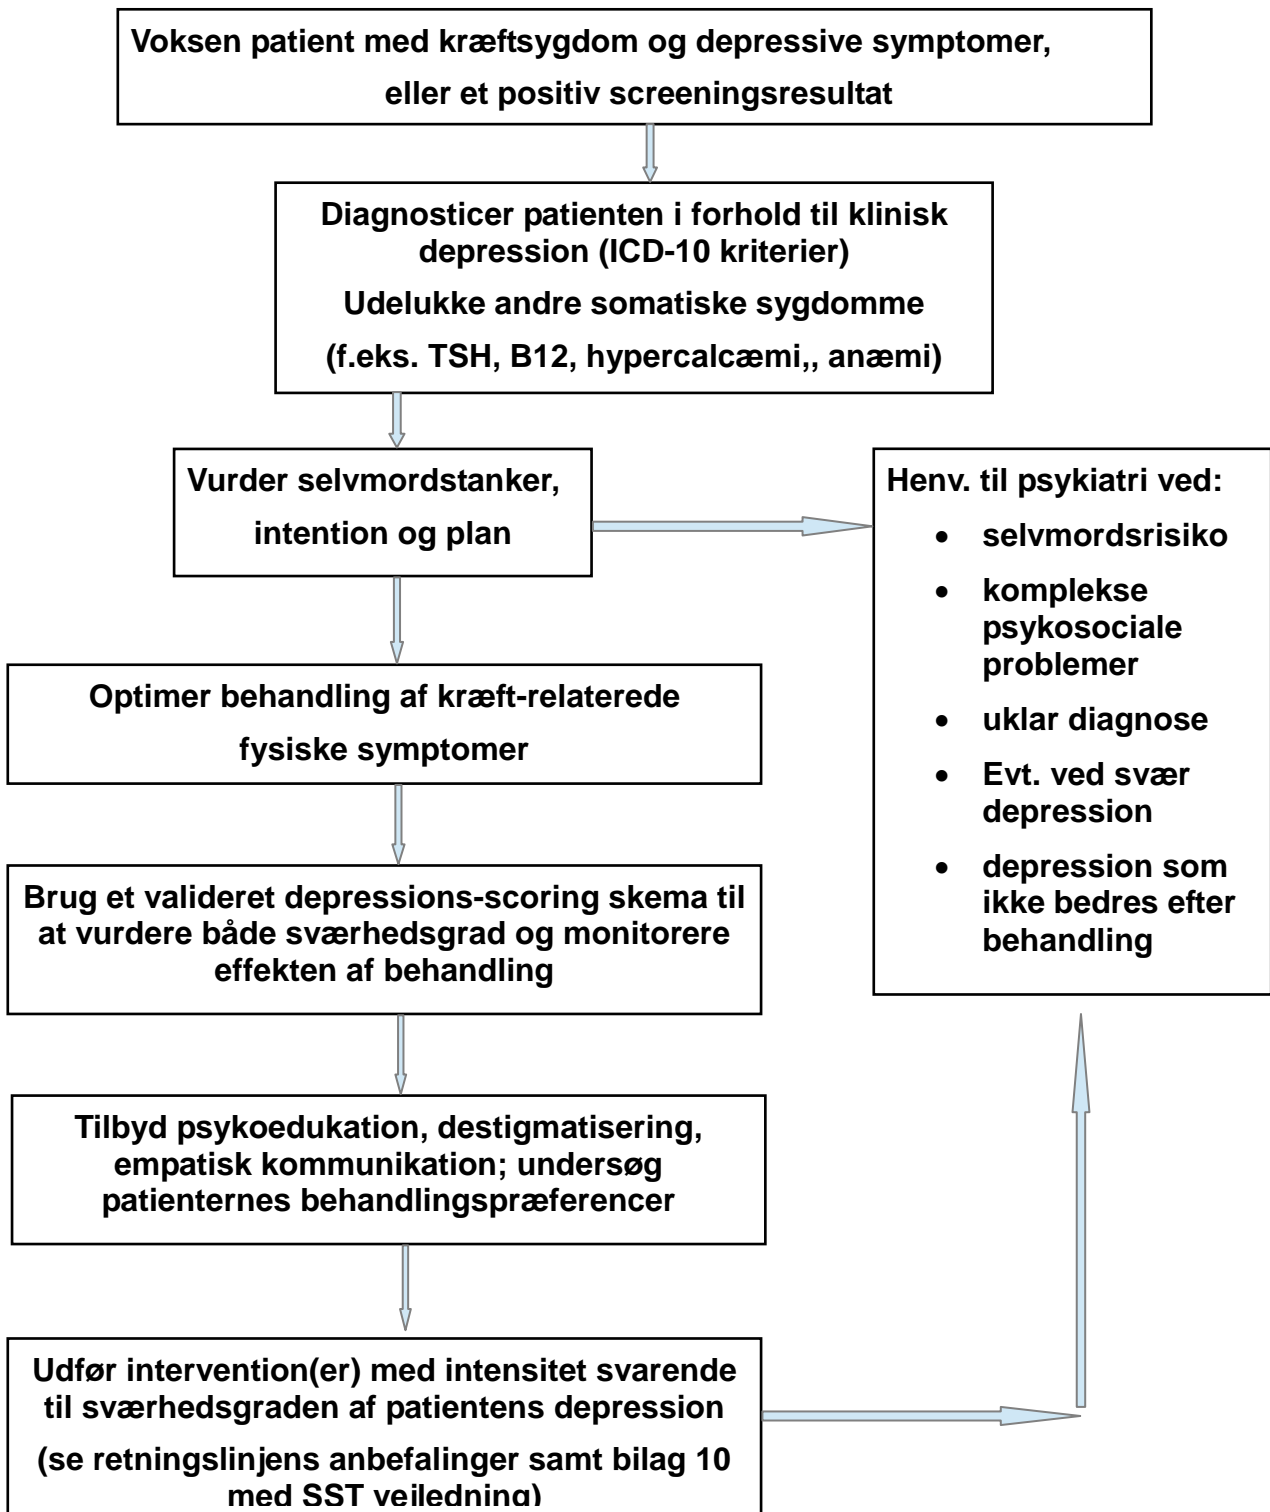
Voksen patient med kræftsygdom og depressive symptomer, eller et positiv screeningsresultat

Diagnosticer patienten i forhold til klinisk depression (ICD-10 kriterier)

Udelukke andre somatiske sygdomme

(f.eks. TSH, B12, hypercalcæmi,, anæmi)

Vurder selvmordstanker, intention og plan

Henv. til psykiatri ved:

- selvmordsrisiko
- komplekse psykosociale problemer
- uklar diagnose
- Evt. ved svær depression
- depression som ikke bedres efter behandling

Optimer behandling af kræft-relaterede fysiske symptomer

Brug et valideret depressions-scoring skema til at vurdere både sværhedsgrad og monitorere effekten af behandling

Tilbyd psykoedukation, destigmatisering, empatisk kommunikation; undersøg patienternes behandlingspræferencer

Udfør intervention(er) med intensitet svarende til sværhedsgraden af patientens depression

(se retningslinjens anbefalinger samt bilag 10 med SST vejledning)